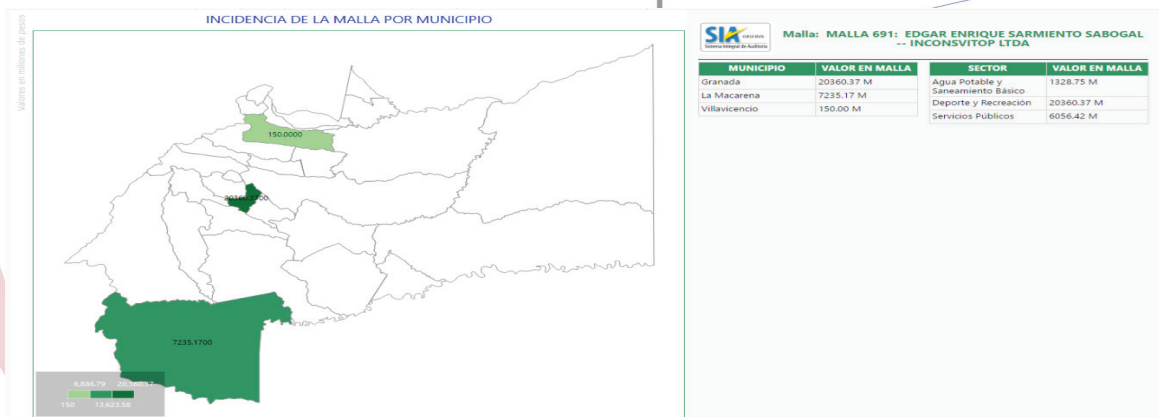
INCIDENCIA DE LA MALLA POR MUNICIPIO

Valores en millones de pesos

150.0000

20360.3700

7235.1700

6,886.79 20,360.37

150 13,623.58

SIA OBSERVA
Sistema Integral de Auditoría

Malla: MALLA 691: EDGAR ENRIQUE SARMIENTO SABOGAL -- INCONSVITOP LTDA

| MUNICIPIO | VALOR EN MALLA |
|---|---|
| Granada | 20360.37 M |
| La Macarena | 7235.17 M |
| Villavicencio | 150.00 M |

| SECTOR | VALOR EN MALLA |
|---|---|
| Agua Potable y Saneamiento Básico | 1328.75 M |
| Deporte y Recreación | 20360.37 M |
| Servicios Públicos | 6056.42 M |